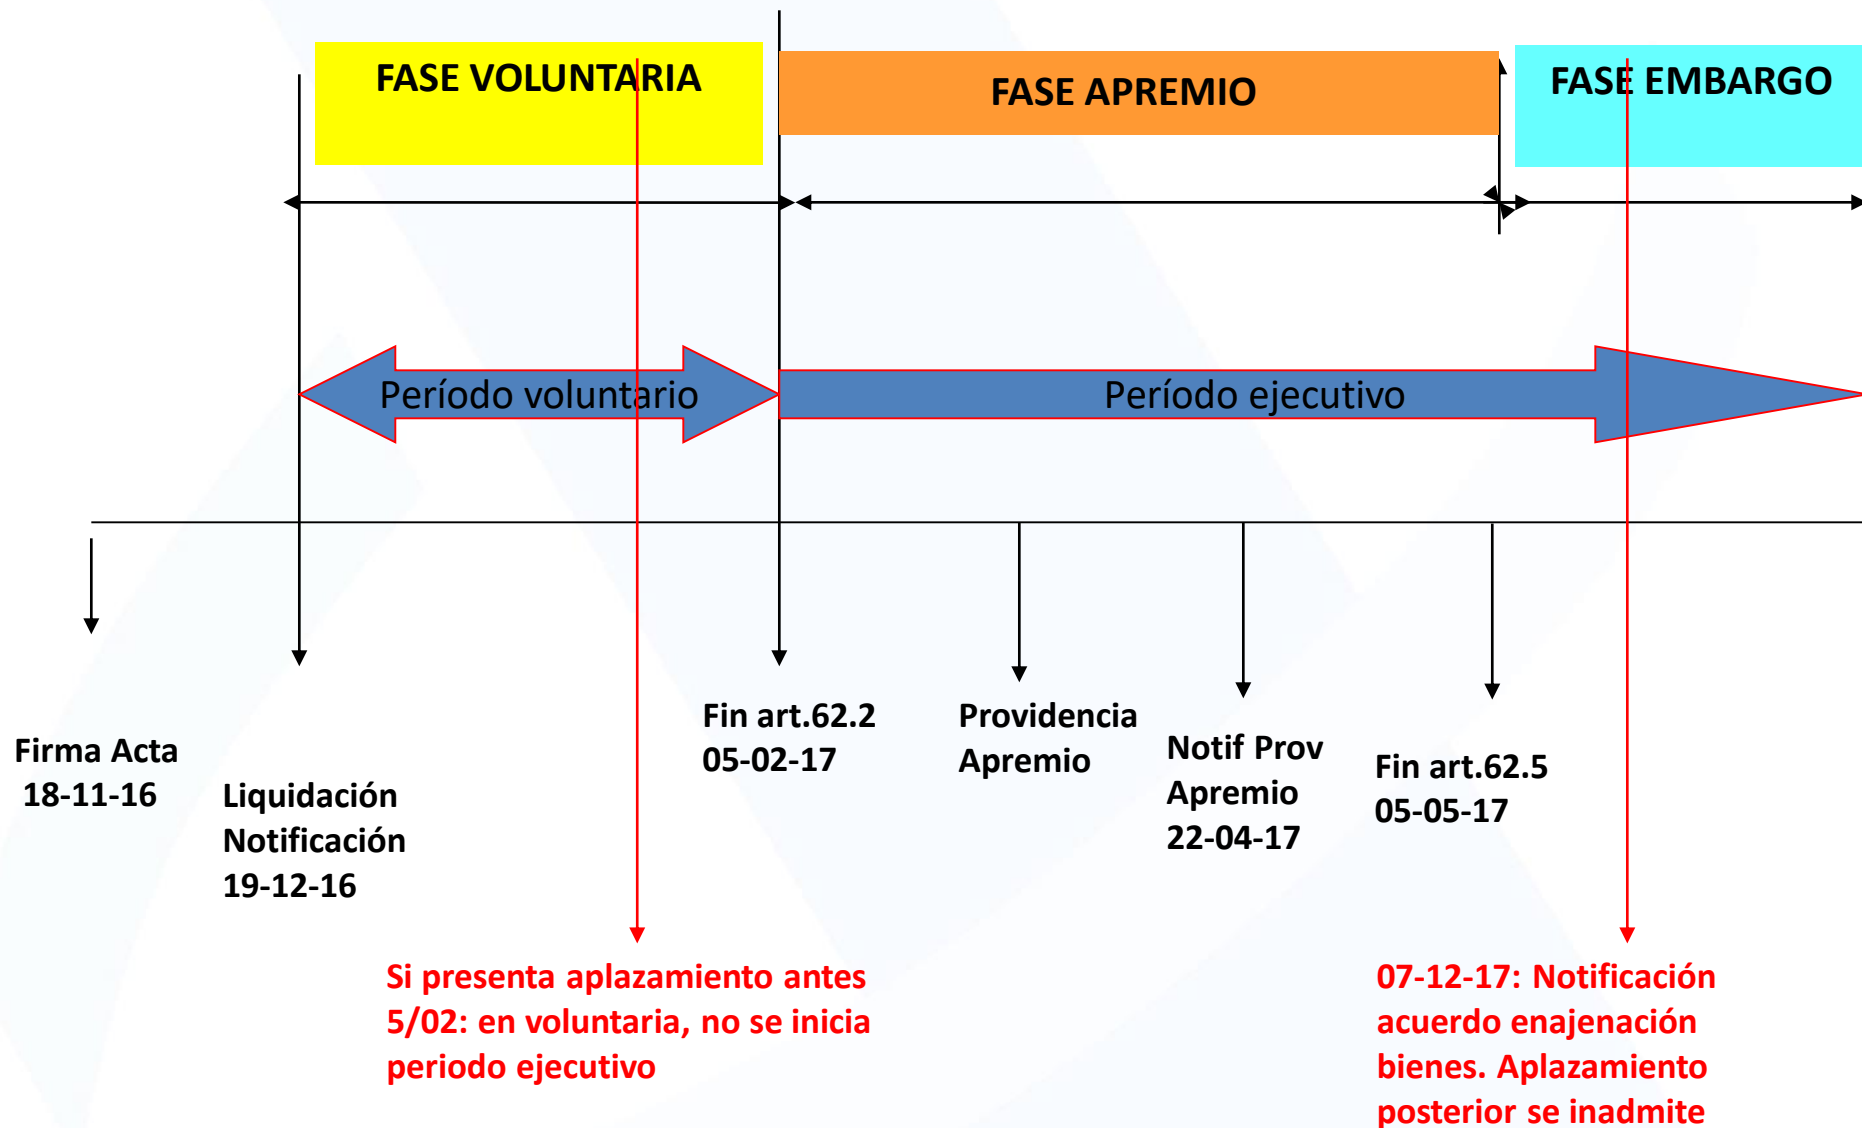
FASE VOLUNTARIA

FASE APREMIO

FASE EMBARGO

Período voluntario

Período ejecutivo

Firma Acta
18-11-16

Liquidación
Notificación
19-12-16

Fin art.62.2
05-02-17

Providencia
Apremio

Notif Prov
Apremio
22-04-17

Fin art.62.5
05-05-17

Si presenta aplazamiento antes 5/02: en voluntaria, no se inicia periodo ejecutivo

07-12-17: Notificación acuerdo enajenación bienes. Aplazamiento posterior se inadmite